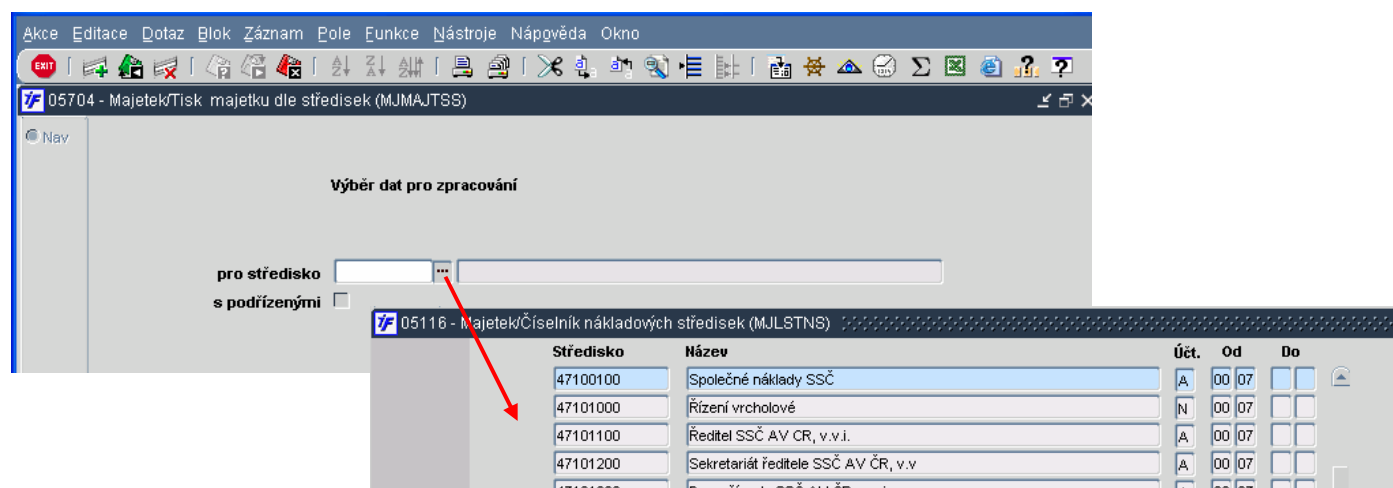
Akce Editace Dotaz Blok Záznam Pole Funkce Nástroje Nápověda Okno

EXIT

05704 - Majetek/Tisk majetku dle středisek (MJMAJTSS)

Nav

Výběr dat pro zpracování

pro středisko ...

s podřízenými

05116 - Majetek/Číselník nákladových středisek (MJLSTNS)

| Středisko | Název | Účt. | Od | | Do | |
|---|---|---|---|---|---|---|
| 47100100 | Společné náklady SSČ | A | 00 | 07 | | |
| 47101000 | Řízení vrcholové | N | 00 | 07 | | |
| 47101100 | Ředitel SSČ AV CR, v.v.i. | A | 00 | 07 | | |
| 47101200 | Sekretariát ředitele SSČ AV ČR, v.v | A | 00 | 07 | | |
| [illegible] | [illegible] | | | | | |